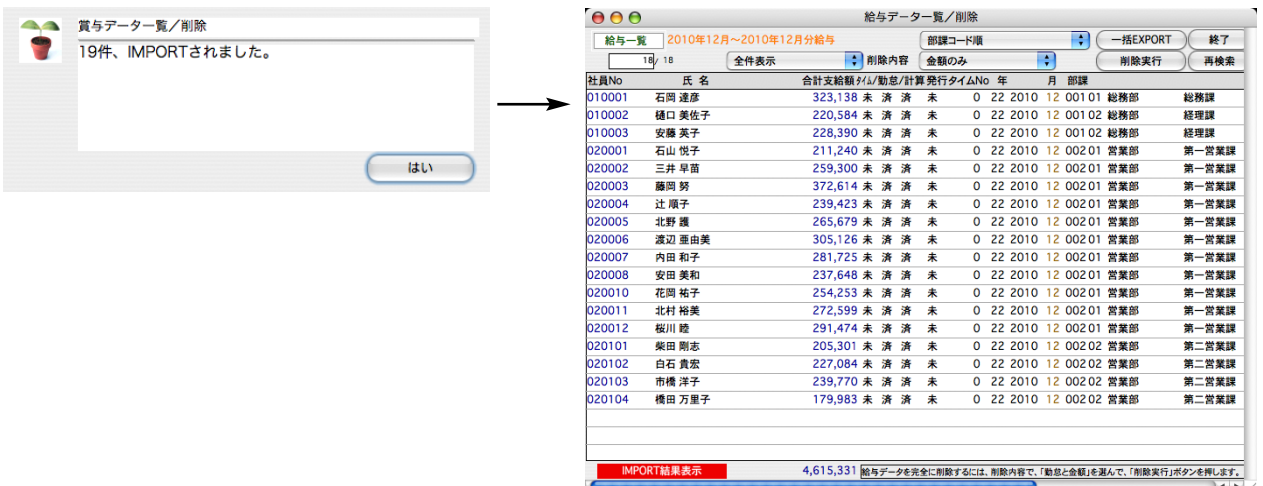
賞与データ一覧／削除

19件、IMPORTされました。

はい

給与データ一覧／削除

給与一覧　2010年12月～2010年12月分給与　部課コード順　一括EXPORT　終了

18 / 18　全件表示　削除内容　金額のみ　削除実行　再検索

| 社員No | 氏 名 | 合計支給額 | ﾀｲﾑ | 勤怠 | 計算 | 発行 | タイムNo | 年 | 月 | 部課 | | |
|---|---|---|---|---|---|---|---|---|---|---|---|---|
| 010001 | 石岡 達彦 | 323,138 | 未 | 済 | 済 | 未 | 0 | 22 2010 | 12 | 001 01 | 総務部 | 総務課 |
| 010002 | 樋口 美佐子 | 220,584 | 未 | 済 | 済 | 未 | 0 | 22 2010 | 12 | 001 02 | 総務部 | 経理課 |
| 010003 | 安藤 英子 | 228,390 | 未 | 済 | 済 | 未 | 0 | 22 2010 | 12 | 001 02 | 総務部 | 経理課 |
| 020001 | 石山 悦子 | 211,240 | 未 | 済 | 済 | 未 | 0 | 22 2010 | 12 | 002 01 | 営業部 | 第一営業課 |
| 020002 | 三井 早苗 | 259,300 | 未 | 済 | 済 | 未 | 0 | 22 2010 | 12 | 002 01 | 営業部 | 第一営業課 |
| 020003 | 藤岡 努 | 372,614 | 未 | 済 | 済 | 未 | 0 | 22 2010 | 12 | 002 01 | 営業部 | 第一営業課 |
| 020004 | 辻 順子 | 239,423 | 未 | 済 | 済 | 未 | 0 | 22 2010 | 12 | 002 01 | 営業部 | 第一営業課 |
| 020005 | 北野 護 | 265,679 | 未 | 済 | 済 | 未 | 0 | 22 2010 | 12 | 002 01 | 営業部 | 第一営業課 |
| 020006 | 渡辺 亜由美 | 305,126 | 未 | 済 | 済 | 未 | 0 | 22 2010 | 12 | 002 01 | 営業部 | 第一営業課 |
| 020007 | 内田 和子 | 281,725 | 未 | 済 | 済 | 未 | 0 | 22 2010 | 12 | 002 01 | 営業部 | 第一営業課 |
| 020008 | 安田 美和 | 237,648 | 未 | 済 | 済 | 未 | 0 | 22 2010 | 12 | 002 01 | 営業部 | 第一営業課 |
| 020010 | 花岡 祐子 | 254,253 | 未 | 済 | 済 | 未 | 0 | 22 2010 | 12 | 002 01 | 営業部 | 第一営業課 |
| 020011 | 北村 裕美 | 272,599 | 未 | 済 | 済 | 未 | 0 | 22 2010 | 12 | 002 01 | 営業部 | 第一営業課 |
| 020012 | 桜川 睦 | 291,474 | 未 | 済 | 済 | 未 | 0 | 22 2010 | 12 | 002 01 | 営業部 | 第一営業課 |
| 020101 | 柴田 剛志 | 205,301 | 未 | 済 | 済 | 未 | 0 | 22 2010 | 12 | 002 02 | 営業部 | 第二営業課 |
| 020102 | 白石 貴宏 | 227,084 | 未 | 済 | 済 | 未 | 0 | 22 2010 | 12 | 002 02 | 営業部 | 第二営業課 |
| 020103 | 市橋 洋子 | 239,770 | 未 | 済 | 済 | 未 | 0 | 22 2010 | 12 | 002 02 | 営業部 | 第二営業課 |
| 020104 | 橋田 万里子 | 179,983 | 未 | 済 | 済 | 未 | 0 | 22 2010 | 12 | 002 02 | 営業部 | 第二営業課 |

IMPORT結果表示　4,615,331　給与データを完全に削除するには、削除内容で、「勤怠と金額」を選んで、「削除実行」ボタンを押します。